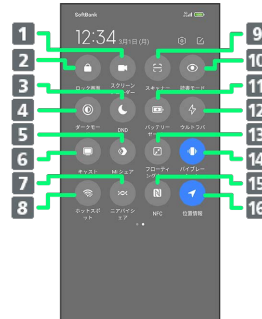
SoftBank

12:34 3月1日(月)

1
2
3
4
5
6
7
8
9
10
11
12
13
14
15
16

ロック画面
スクリーンレコーダー
スキャナー
読書モード
ダークモード
DND
バッテリーセーバー
ウルトラバ
キャスト
Mi シェア
フローティングウィンドウ
バイブレーション
ホットスポット
ニアバイシェア
NFC
位置情報